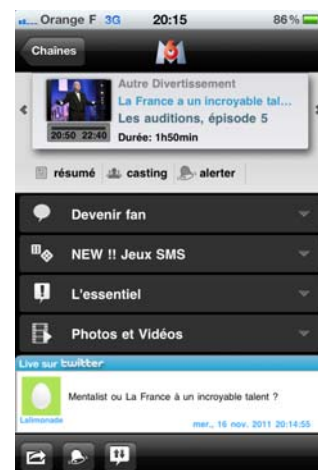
Orange F 3G 20:15 86 %

Chaines

M6

Autre Divertissement
La France a un incroyable tal...
Les auditions, épisode 5
20:50 22:40 Durée: 1h50min

résumé casting alerter

Devenir fan

NEW !! Jeux SMS

L'essentiel

Photos et Vidéos

Live sur twitter

Mentalist ou La France à un incroyable talent ?

Lalimonade

mer., 16 nov. 2011 20:14:55